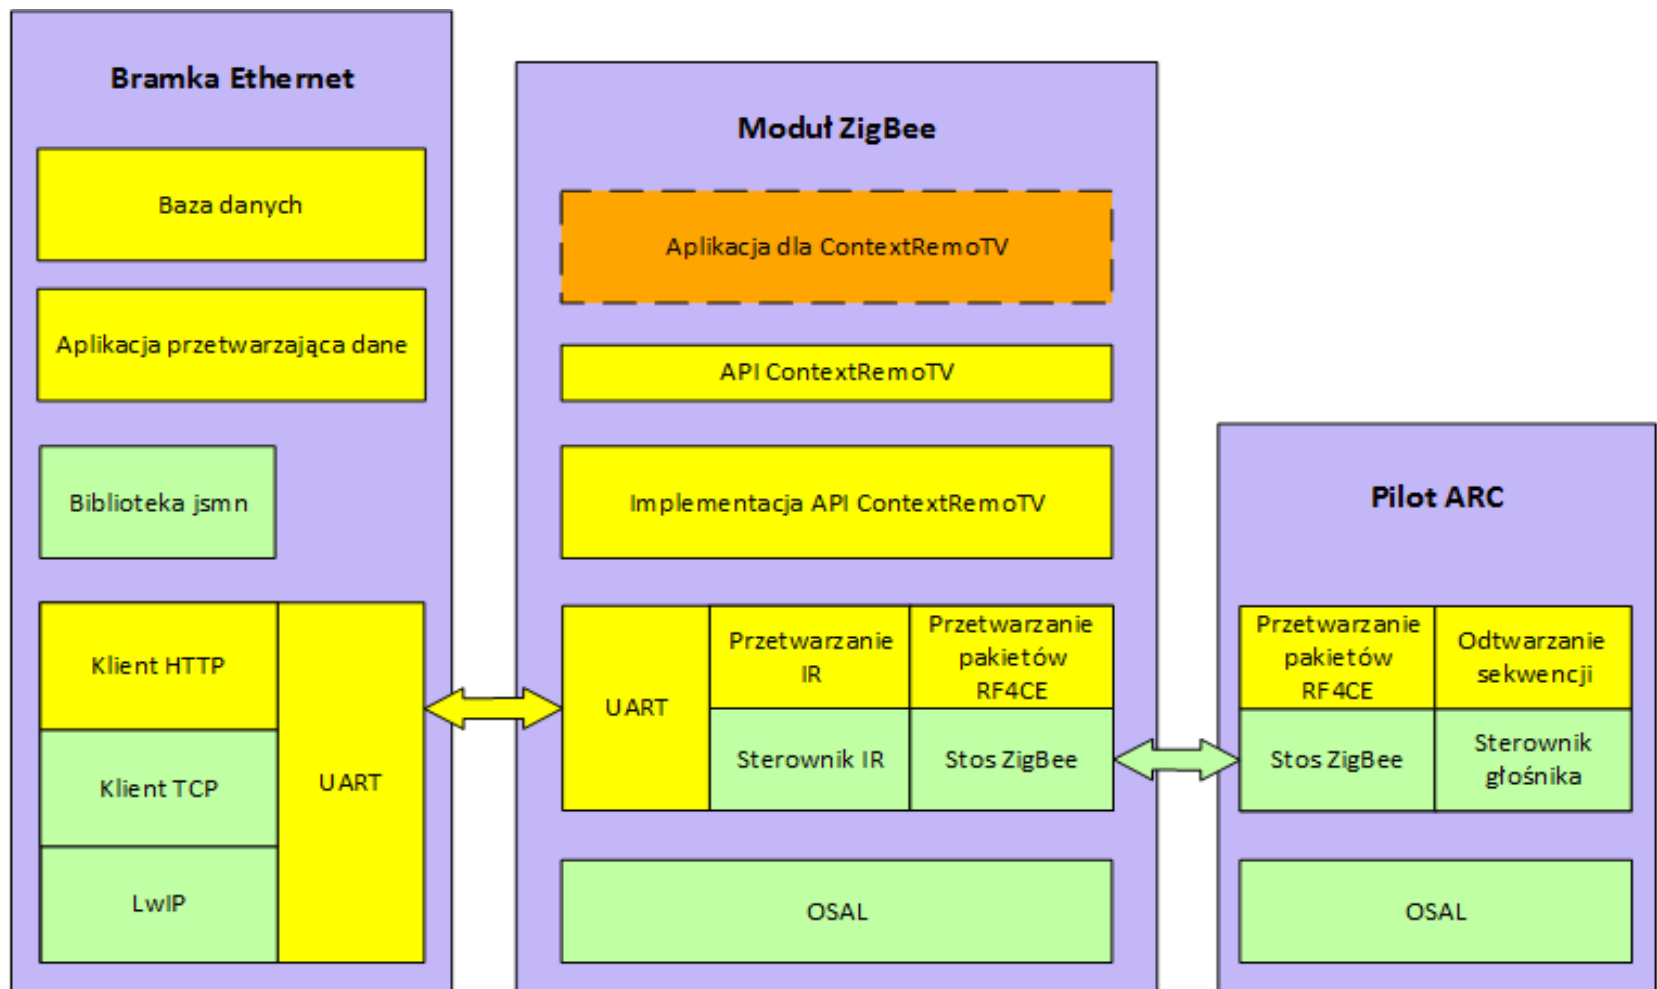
Bramka Ethernet

Baza danych

Aplikacja przetwarzająca dane

Biblioteka jsmn

Klient HTTP

Klient TCP

LwIP

UART

Moduł ZigBee

Aplikacja dla ContextRemoTV

API ContextRemoTV

Implementacja API ContextRemoTV

UART

Przetwarzanie IR

Przetwarzanie pakietów RF4CE

Sterownik IR

Stos ZigBee

OSAL

Pilot ARC

Przetwarzanie pakietów RF4CE

Odtwarzanie sekwencji

Stos ZigBee

Sterownik głośnika

OSAL